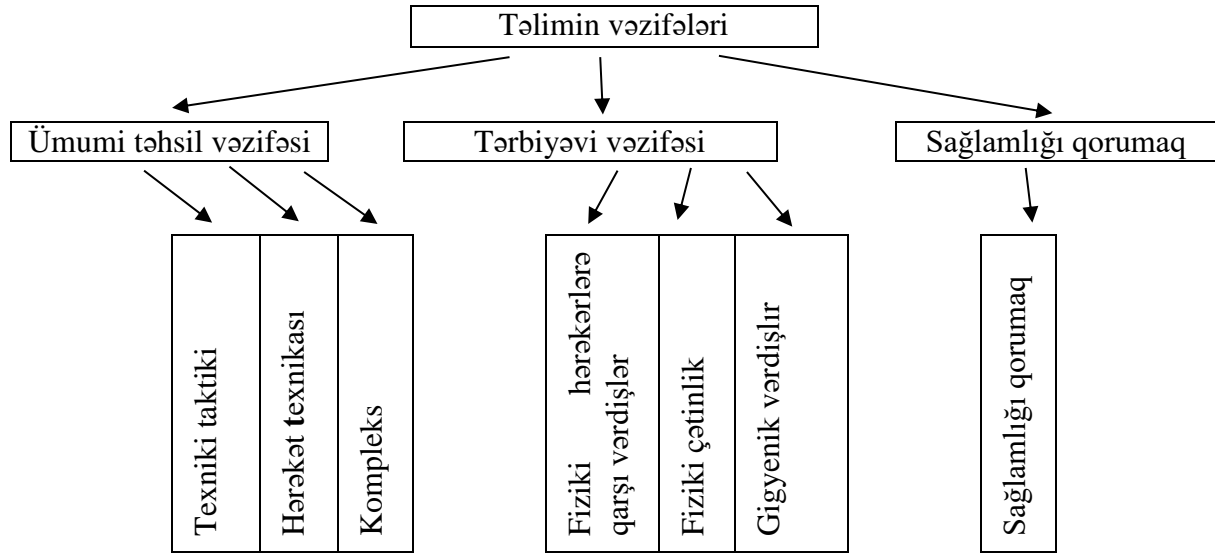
Təlimin vəzifələri

Ümumi təhsil vəzifəsi

Tərbiyəvi vəzifəsi

Sağlamlığı qorumaq

Texniki taktiki

Hərəkət texnikası

Kompleks

Fiziki hərəkərlərə qarşı vərdişlər

Fiziki çətinlik

Gigyenik vərdişlır

Sağlamlığı qorumaq